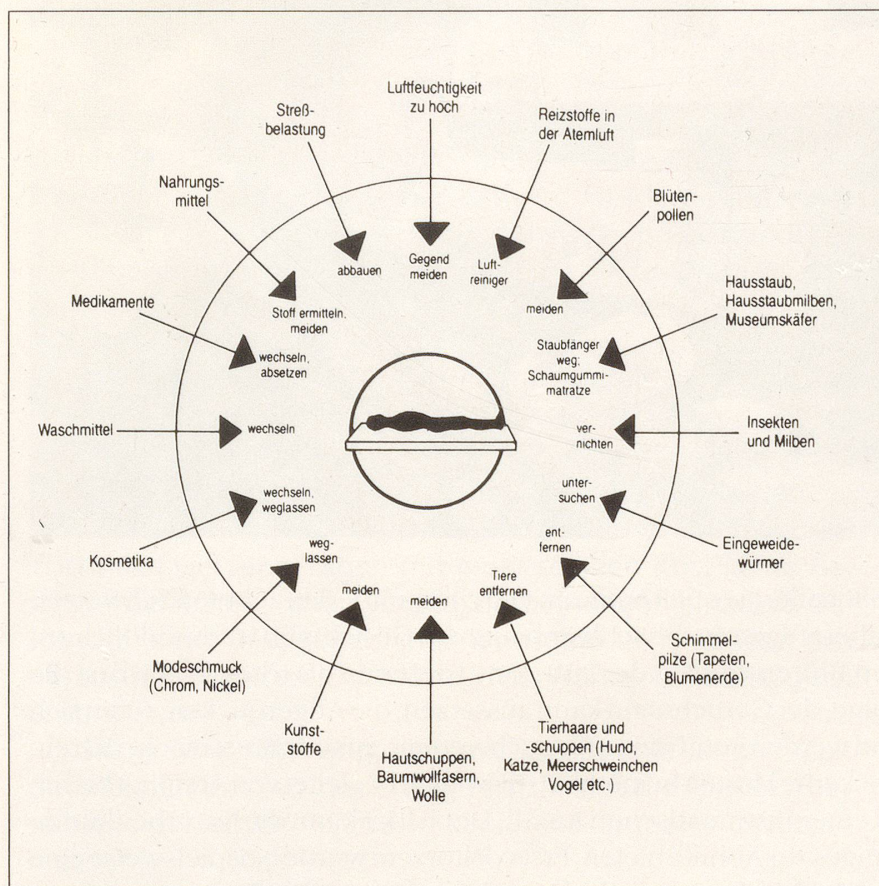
Luftfeuchtigkeit zu hoch

Reizstoffe in der Atemluft

Streß-belastung

Blüten-pollen

Nahrungs-mittel

Gegend meiden

abbauen

Luft-reiniger

meiden

Hausstaub, Hausstaubmilben, Museumskäfer

Medikamente

Stoff ermitteln, meiden

Staubfänger weg; Schaumgummi-matratze

wechseln, absetzen

Waschmittel

wechseln

ver-nichten

Insekten und Milben

unter-suchen

wechseln, weglassen

ent-fernen

Eingeweide-würmer

Kosmetika

weg-lassen

meiden

meiden

Tiere entfernen

Schimmel-pilze (Tapeten, Blumenerde)

Modeschmuck (Chrom, Nickel)

Kunst-stoffe

Tierhaare und -schuppen (Hund, Katze, Meerschweinchen Vogel etc.)

Hautschuppen, Baumwollfasern, Wolle